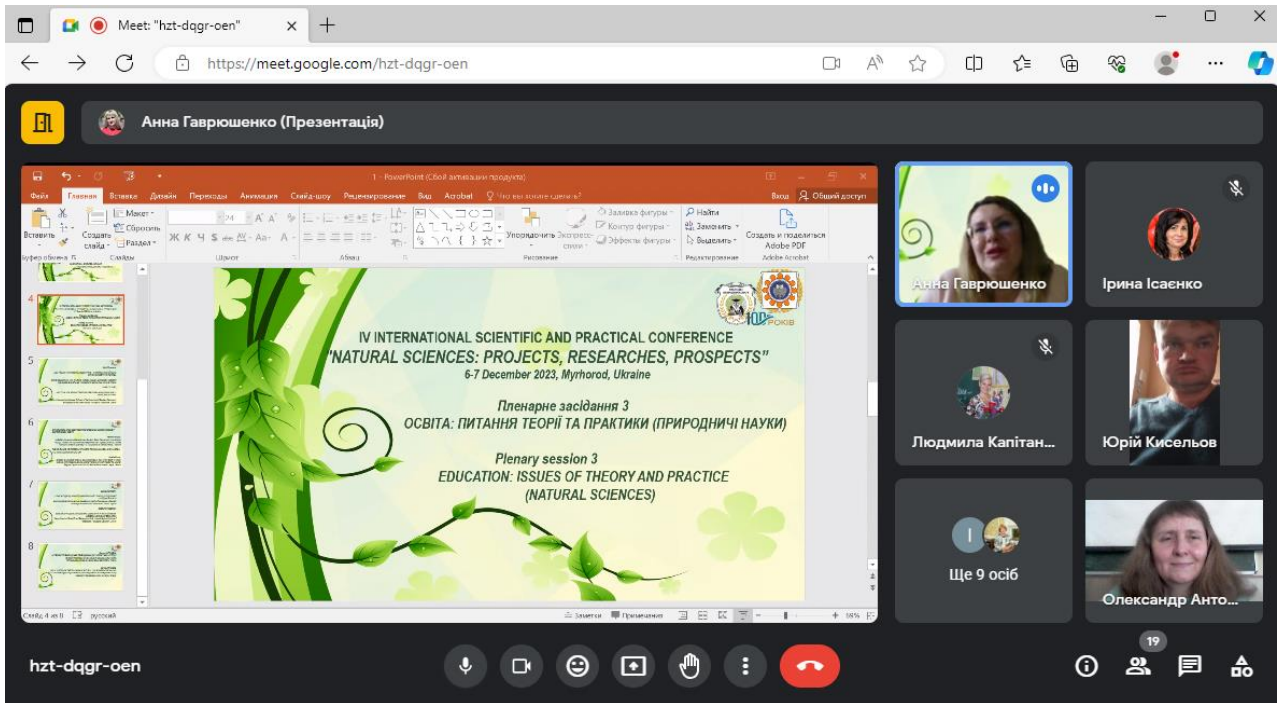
Meet: "hzt-dqgr-oen"

https://meet.google.com/hzt-dqgr-oen

Анна Гаврюшенко (Презентація)

1 - PowerPoint (Сбой активации продукта)

Файл Главная Вставка Дизайн Переходы Анимация Слайд-шоу Рецензирование Вид Acrobat Что вы хотите сделать?

Вход Общий доступ

Вставить Создать слайд Макет Сбросить Раздел Упорядочить Экспресс-стили Заливка фигуры Контур фигуры Эффекты фигуры Найти Заменить Выделить Создать и поделиться Adobe PDF

Буфер обмена Слайды Шрифт Абзац Рисование Редактирование Adobe Acrobat

IV INTERNATIONAL SCIENTIFIC AND PRACTICAL CONFERENCE
"NATURAL SCIENCES: PROJECTS, RESEARCHES, PROSPECTS"
6-7 December 2023, Myrhorod, Ukraine

Пленарне засідання 3
ОСВІТА: ПИТАННЯ ТЕОРІЇ ТА ПРАКТИКИ (ПРИРОДНИЧІ НАУКИ)

Plenary session 3
EDUCATION: ISSUES OF THEORY AND PRACTICE
(NATURAL SCIENCES)

100 років

4
5
6
7
8

Слайд 4 из 8 русский Заметки Примечания 56%

Анна Гаврюшенко
Ірина Ісаєнко
Людмила Капітан...
Юрій Кисельов
І
Ще 9 осіб
Олександр Анто...

hzt-dqgr-oen

19